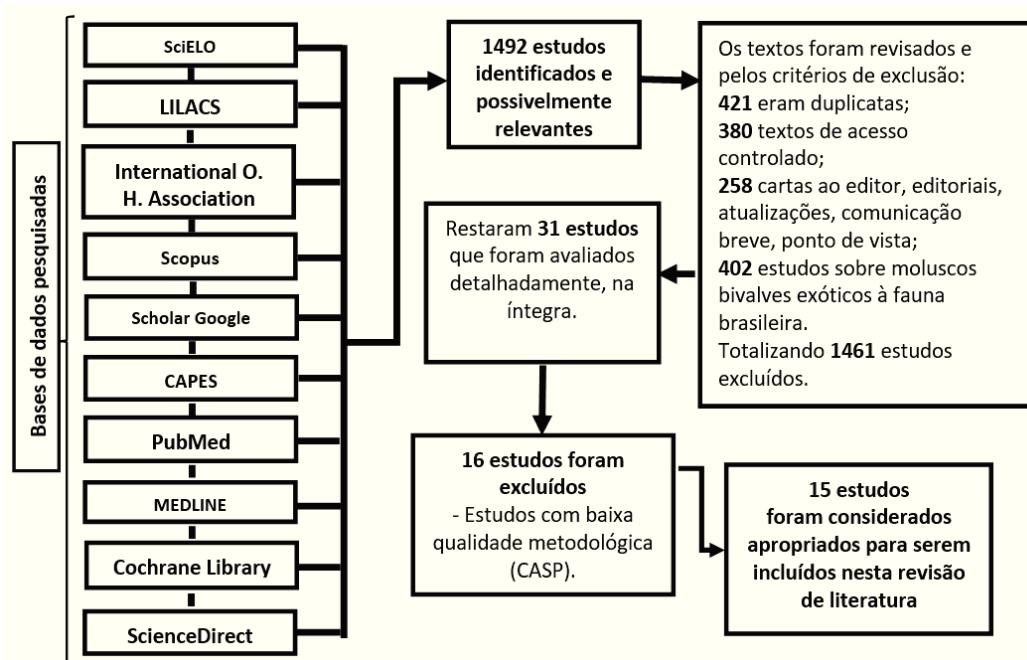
Bases de dados pesquisadas

SciELO

LILACS

International O. H. Association

Scopus

Scholar Google

CAPES

PubMed

MEDLINE

Cochrane Library

ScienceDirect

**1492 estudos identificados e possivelmente relevantes**

Os textos foram revisados e pelos critérios de exclusão:
**421** eram duplicatas;
**380** textos de acesso controlado;
**258** cartas ao editor, editoriais, atualizações, comunicação breve, ponto de vista;
**402** estudos sobre moluscos bivalves exóticos à fauna brasileira.
Totalizando **1461** estudos excluídos.

Restaram **31 estudos** que foram avaliados detalhadamente, na íntegra.

**16 estudos foram excluídos**
- Estudos com baixa qualidade metodológica (CASP).

**15 estudos foram considerados apropriados para serem incluídos nesta revisão de literatura**